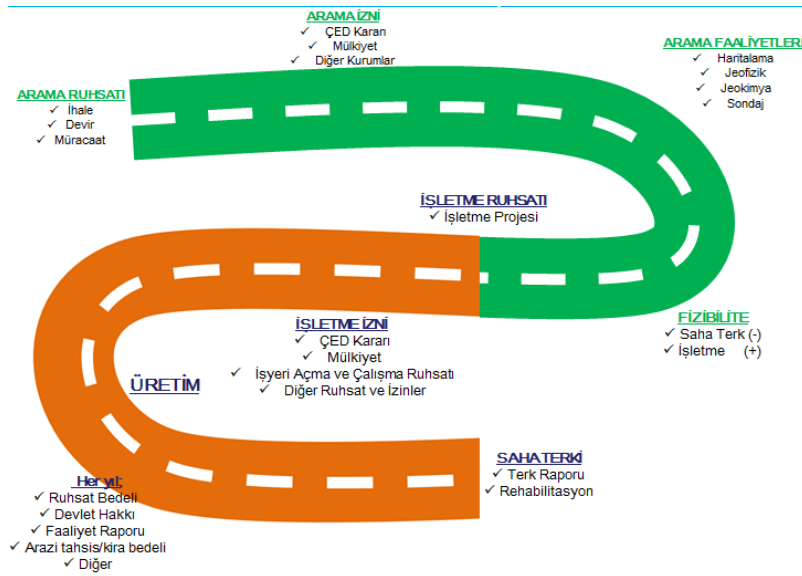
ARAMA İZNİ
✓ ÇED Kararı
✓ Mülkiyet
✓ Diğer Kurumlar

ARAMA FAALİYETLERİ
✓ Haritalama
✓ Jeofizik
✓ Jeokimya
✓ Sondaj

ARAMA RUHSATI
✓ İhale
✓ Devir
✓ Müracaat

İŞLETME RUHSATI
✓ İşletme Projesi

FİZİBİLİTE
✓ Saha Terk (-)
✓ İşletme (+)

İŞLETME İZNİ
✓ ÇED Kararı
✓ Mülkiyet
✓ İşyeri Açma ve Çalışma Ruhsatı
✓ Diğer Ruhsat ve İzinler

ÜRETİM

SAHA TERKİ
✓ Terk Raporu
✓ Rehabilitasyon

Her yıl;
✓ Ruhsat Bedeli
✓ Devlet Hakkı
✓ Faaliyet Raporu
✓ Arazi tahsis/kira bedeli
✓ Diğer